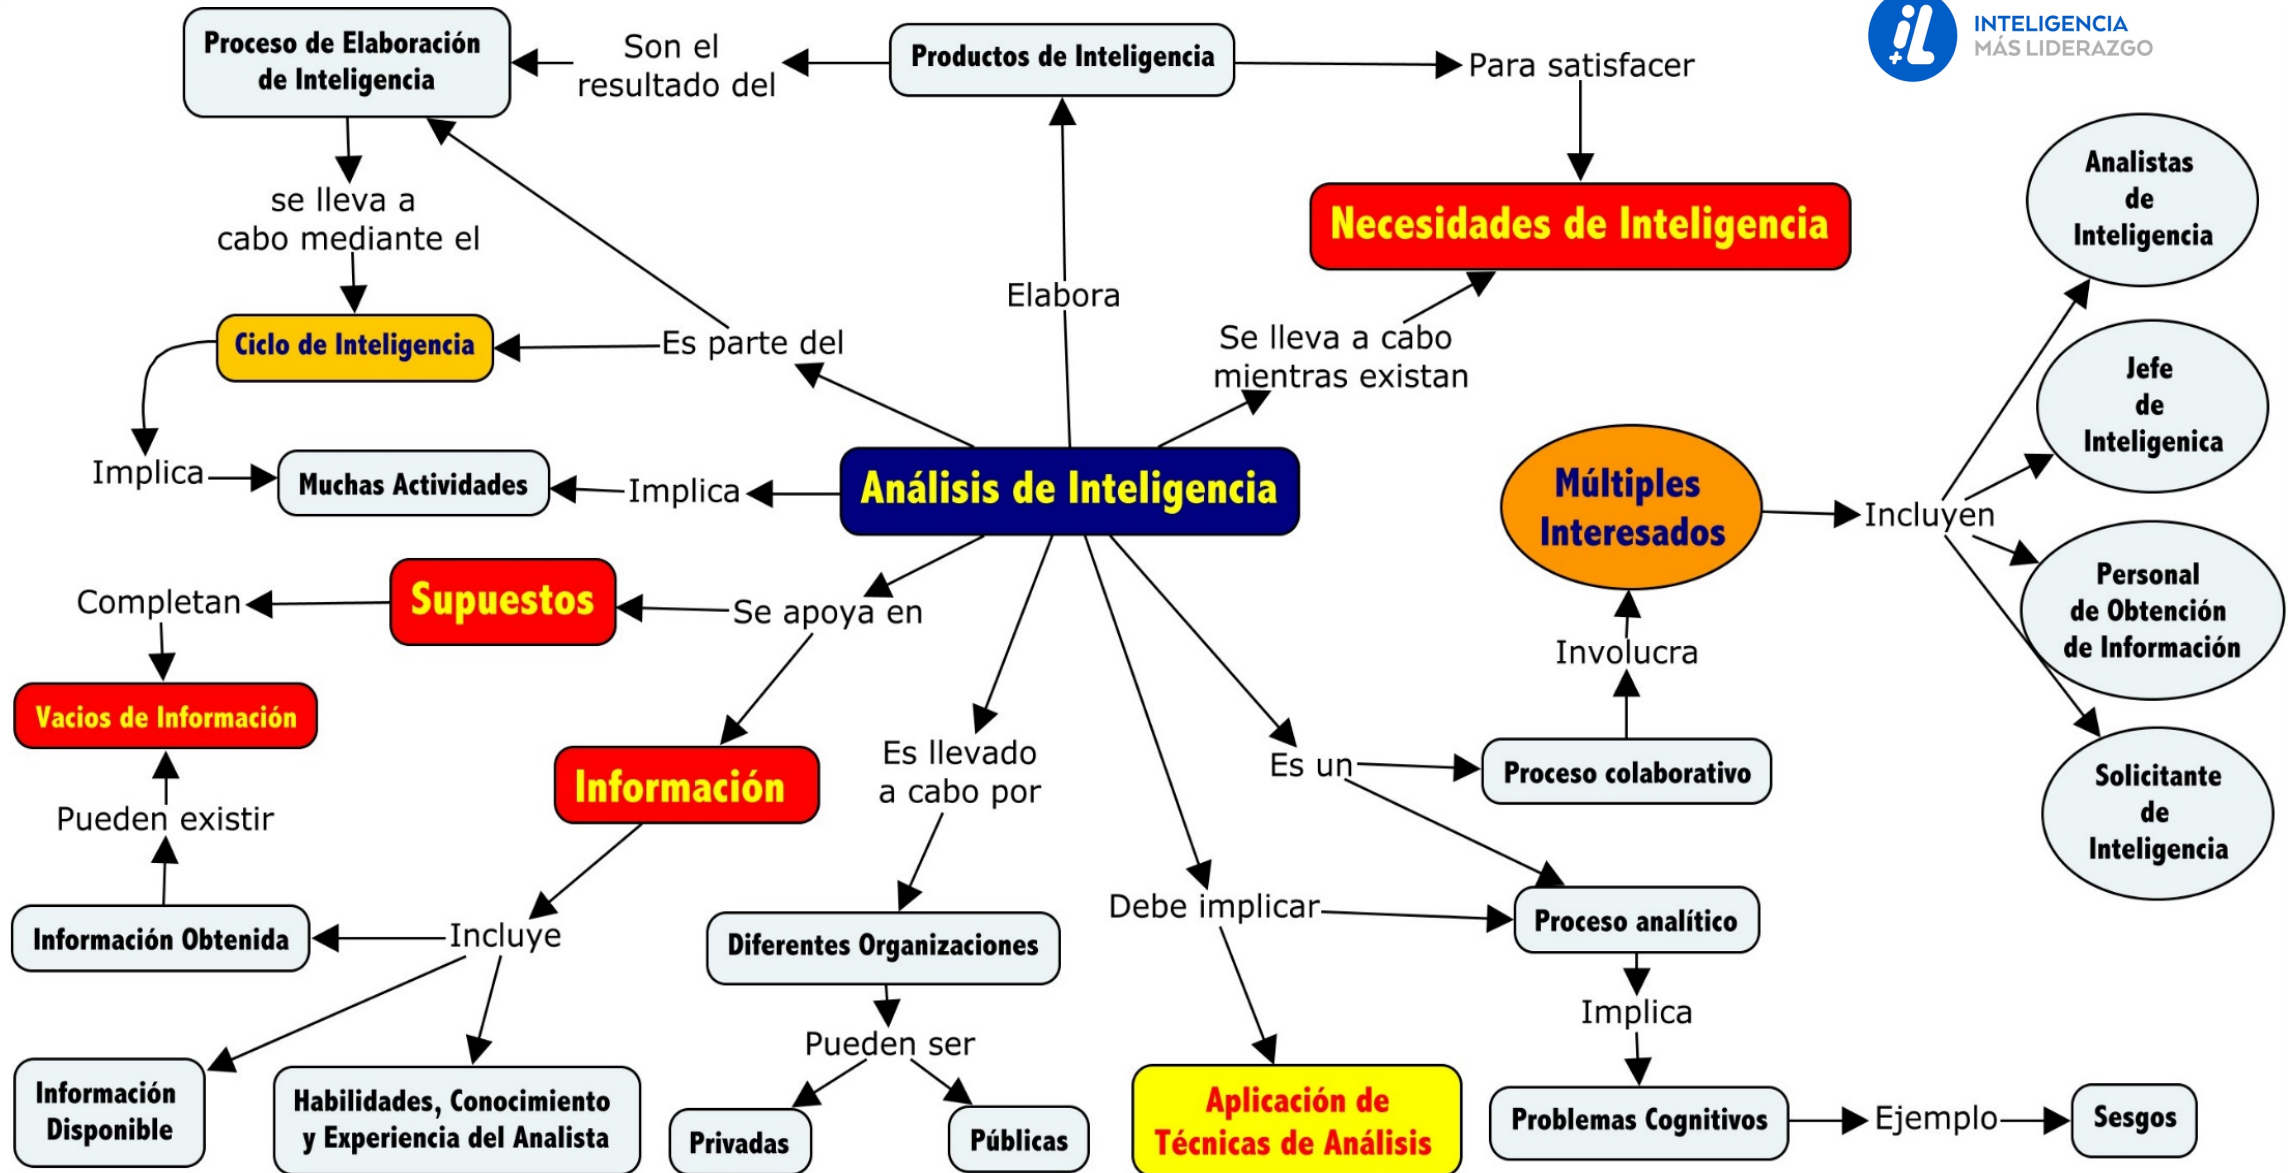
INTELIGENCIA
MÁS LIDERAZGO

Proceso de Elaboración de Inteligencia

Son el resultado del

Productos de Inteligencia

Para satisfacer

Necesidades de Inteligencia

se lleva a cabo mediante el

Ciclo de Inteligencia

Es parte del

Elabora

Se lleva a cabo mientras existan

Analistas de Inteligencia

Jefe de Inteligenica

Personal de Obtención de Información

Solicitante de Inteligencia

Implica

Muchas Actividades

Implica

Análisis de Inteligencia

Múltiples Interesados

Incluyen

Supuestos

Completan

Se apoya en

Involucra

Vacios de Información

Información

Es llevado a cabo por

Es un

Proceso colaborativo

Pueden existir

Información Obtenida

Incluye

Diferentes Organizaciones

Debe implicar

Proceso analítico

Implica

Pueden ser

Información Disponible

Habilidades, Conocimiento y Experiencia del Analista

Privadas

Públicas

Aplicación de Técnicas de Análisis

Problemas Cognitivos

Ejemplo

Sesgos